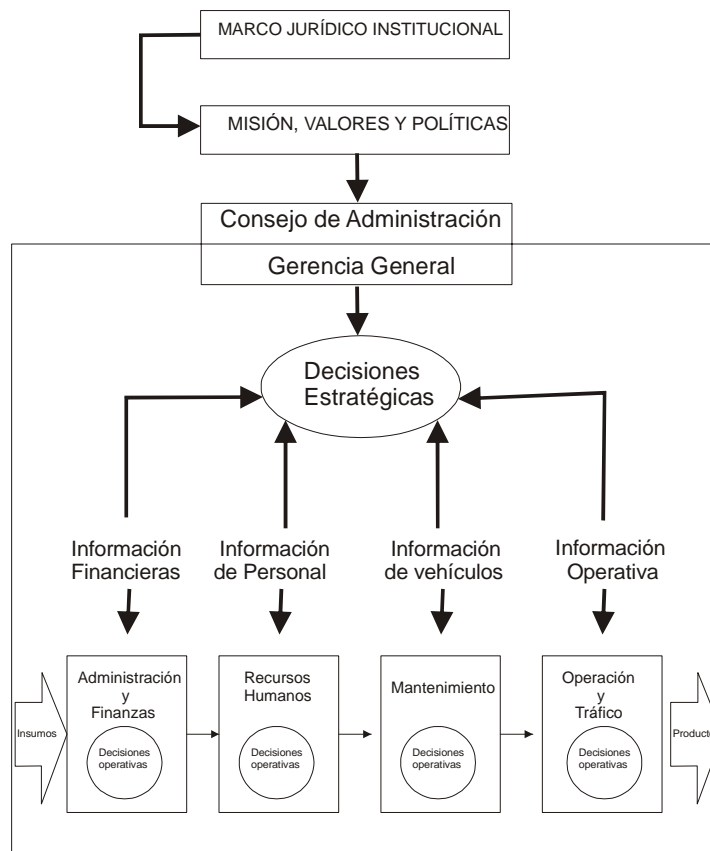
MARCO JURÍDICO INSTITUCIONAL

MISIÓN, VALORES Y POLÍTICAS

Consejo de Administración

Gerencia General

Decisiones Estratégicas

Información Financieras

Información de Personal

Información de vehículos

Información Operativa

Insumos

Administración y Finanzas

Decisiones operativas

Recursos Humanos

Decisiones operativas

Mantenimiento

Decisiones operativas

Operación y Tráfico

Decisiones operativas

Producto